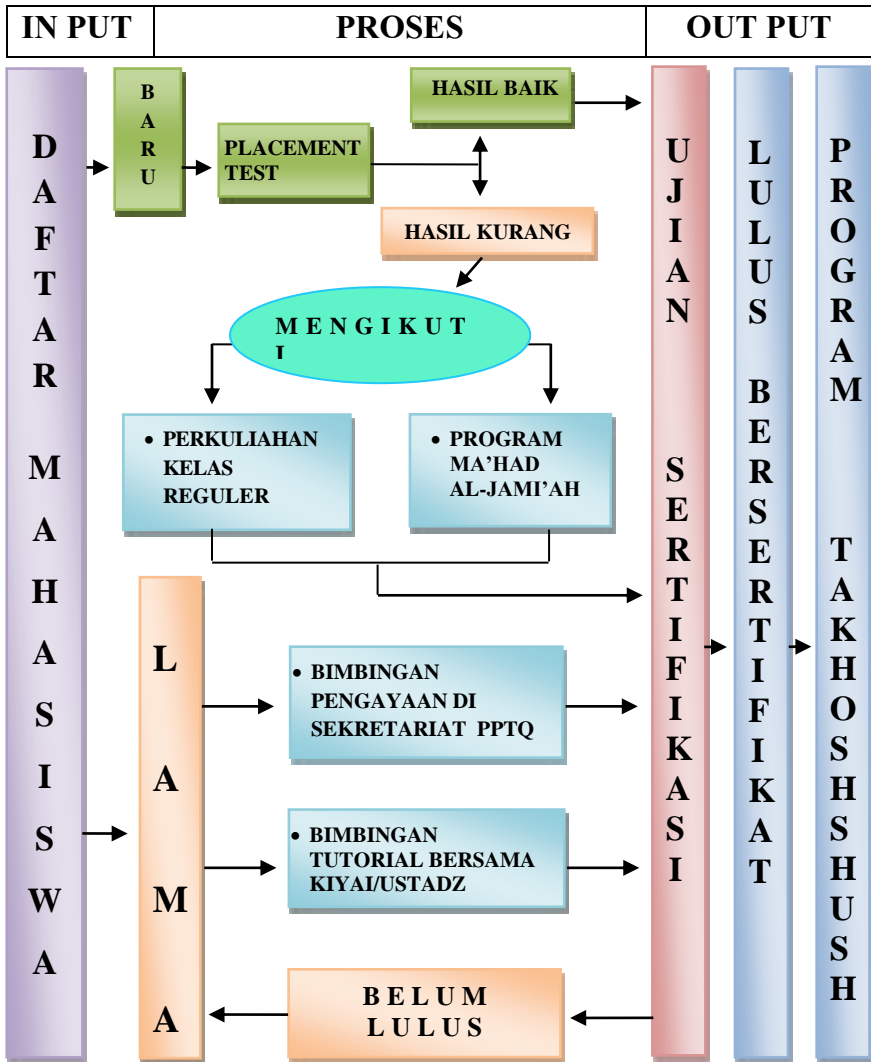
| IN PUT | PROSES | OUT PUT |
|---|---|---|

DAFTAR MAHASISWA

BARU

PLACEMENT TEST

HASIL BAIK

HASIL KURANG

MENGIKUT I

• PERKULIAHAN KELAS REGULER

• PROGRAM MA'HAD AL-JAMI'AH

LAMA

• BIMBINGAN PENGAYAAN DI SEKRETARIAT PPTQ

• BIMBINGAN TUTORIAL BERSAMA KIYAI/USTADZ

BELUM LULUS

UJIAN SERTIFIKASI

LULUS BERSERTIFIKAT

PROGRAM TAKHOSHSHUSH